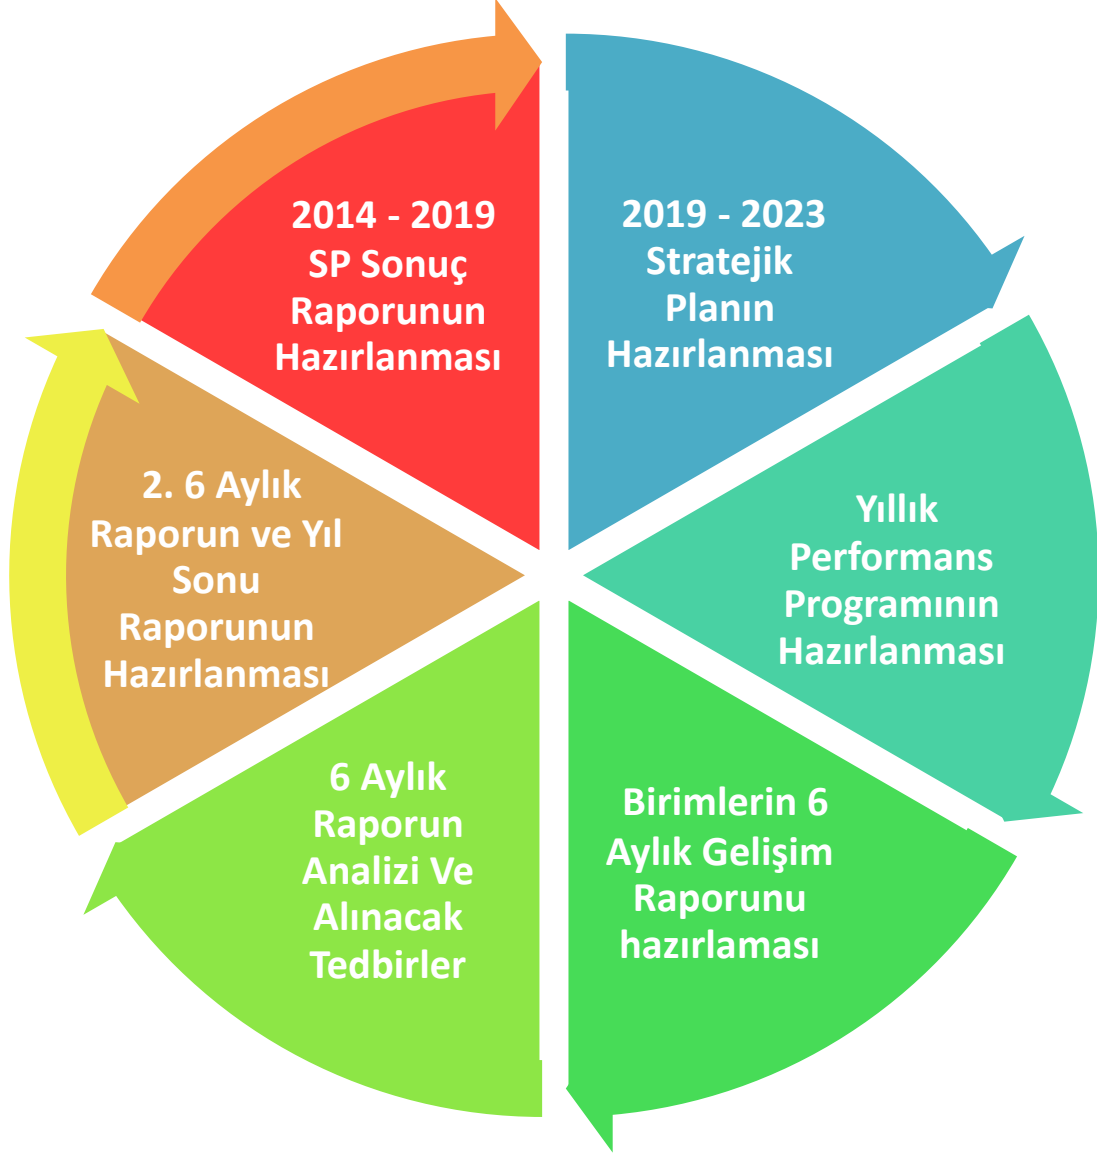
2014 - 2019 SP Sonuç Raporunun Hazırlanması

2019 - 2023 Stratejik Planın Hazırlanması

Yıllık Performans Programının Hazırlanması

Birimlerin 6 Aylık Gelişim Raporunu hazırlaması

6 Aylık Raporun Analizi Ve Alınacak Tedbirler

2. 6 Aylık Raporun ve Yıl Sonu Raporunun Hazırlanması